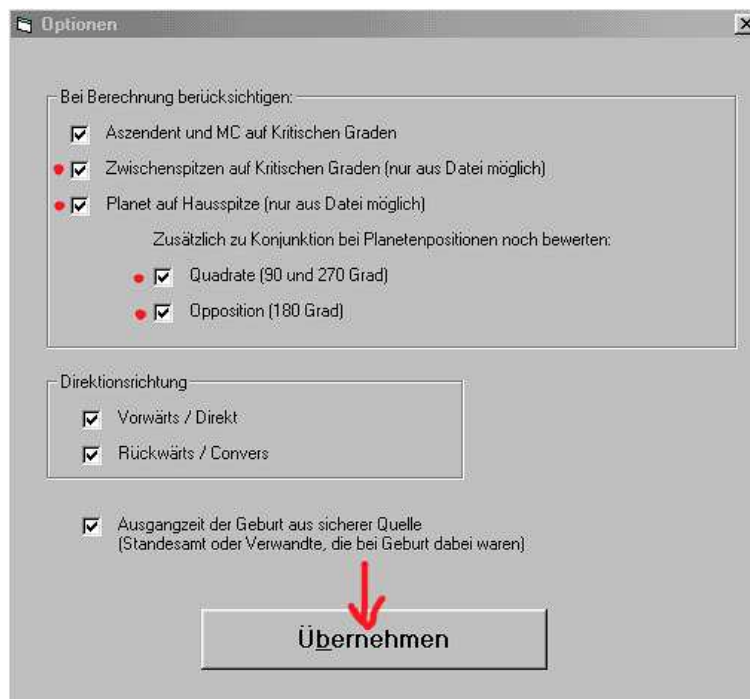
Optionen

Bei Berechnung berücksichtigen:

Aszendent und MC auf Kritischen Graden

Zwischenspitzen auf Kritischen Graden (nur aus Datei möglich)

Planet auf Hausspitze (nur aus Datei möglich)

Zusätzlich zu Konjunktion bei Planetenpositionen noch bewerten:

Quadrate (90 und 270 Grad)

Opposition (180 Grad)

Direktionsrichtung

Vorwärts / Direkt

Rückwärts / Convers

Ausgangzeit der Geburt aus sicherer Quelle (Standesamt oder Verwandte, die bei Geburt dabei waren)

Übernehmen